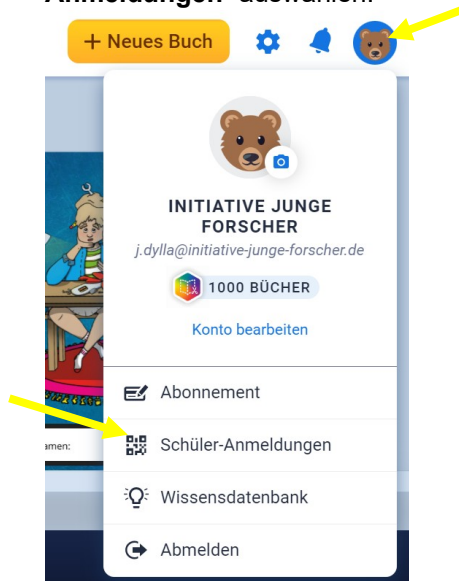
Anmeldungen" auswählen.

+ Neues Buch

INITIATIVE JUNGE FORSCHER

j.dylla@initiative-junge-forscher.de

1000 BÜCHER

Konto bearbeiten

amen:

Abonnement

Schüler-Anmeldungen

Wissensdatenbank

Abmelden